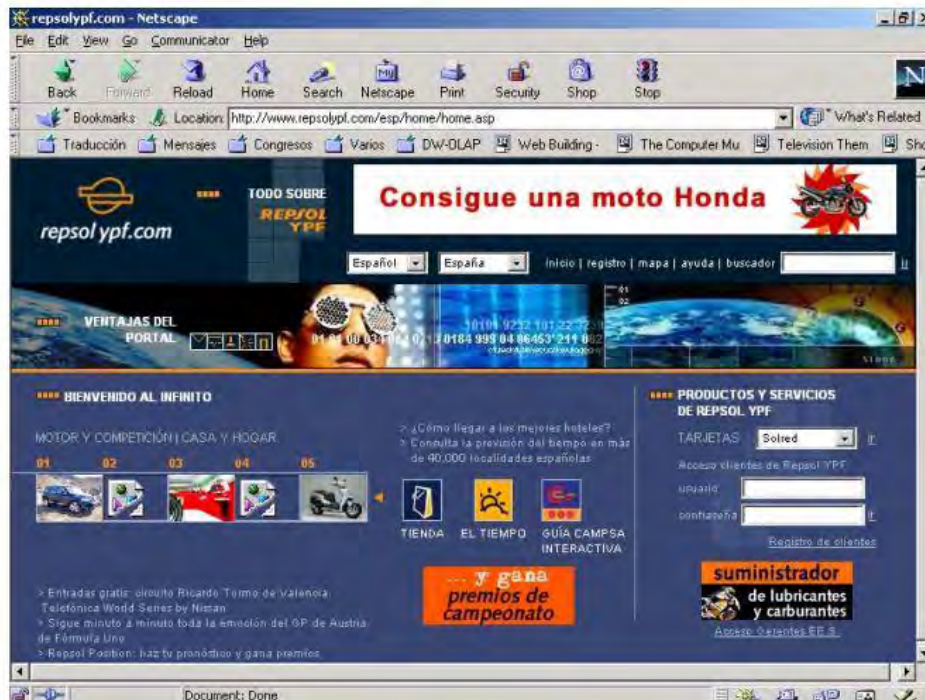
repsolypf.com - Netscape

File Edit View Go Communicator Help

Back Forward Reload Home Search Netscape Print Security Shop Stop

Bookmarks Location: http://www.repsolypf.com/esp/home/home.asp What's Related

Traducción Mensajes Congresos Varios DW-OLAP Web Building - The Computer Mu Television Them Sho

repsol ypf.com

TODO SOBRE REPSOL YPF

Consigue una moto Honda

Español España inicio | registro | mapa | ayuda | buscador ir

VENTAJAS DEL PORTAL

BIENVENIDO AL INFINITO

MOTOR Y COMPETICIÓN | CASA Y HOGAR

01 02 03 04 05

> ¿Cómo llegar a los mejores hoteles?
> Consulta la previsión del tiempo en más de 40.000 localidades españolas

TIENDA EL TIEMPO GUÍA CAMPSA INTERACTIVA

> Entradas gratis: circuito Ricardo Tormo de Valencia. Telefónica World Series by Nissan
> Sigue minuto a minuto toda la emoción del GP de Austria de Fórmula Uno
> Repsol Position: haz tu pronóstico y gana premios

... y gana premios de campeonato

PRODUCTOS Y SERVICIOS DE REPSOL YPF

TARJETAS Solred ir

Acceso clientes de Repsol YPF

usuario

contraseña ir

Registro de clientes

suministrador de lubricantes y carburantes

Acceso Gerentes EE.S.

Document: Done